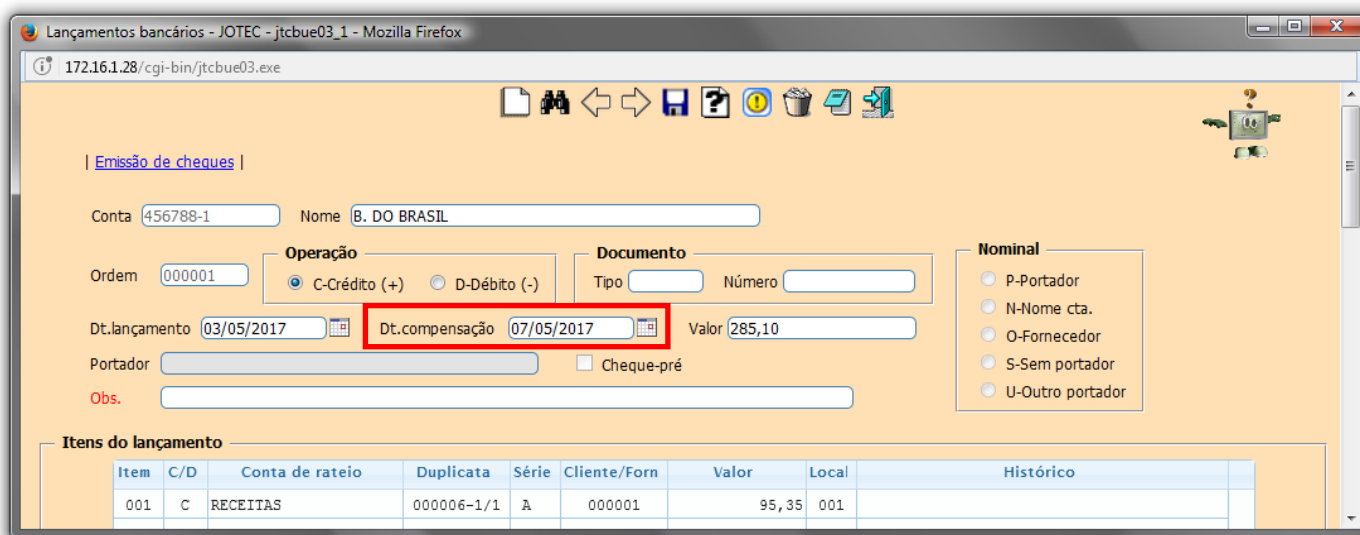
Lançamentos bancários - JOTEC - jtcbue03_1 - Mozilla Firefox

172.16.1.28/cgi-bin/jtcbue03.exe

| Emissão de cheques |

Conta 456788-1 Nome B. DO BRASIL

Operação
Ordem 000001 C-Crédito (+) D-Débito (-)

Documento
Tipo Número

Nominal
P-Portador
N-Nome cta.
O-Fornecedor
S-Sem portador
U-Outro portador

Dt.lançamento 03/05/2017 Dt.compensação 07/05/2017 Valor 285,10

Portador Cheque-pré

Obs.

Itens do lançamento

| Item | C/D | Conta de rateio | Duplicata | Série | Cliente/Forn | Valor | Local | Histórico |
|---|---|---|---|---|---|---|---|---|
| 001 | C | RECEITAS | 000006-1/1 | A | 000001 | 95,35 | 001 | |